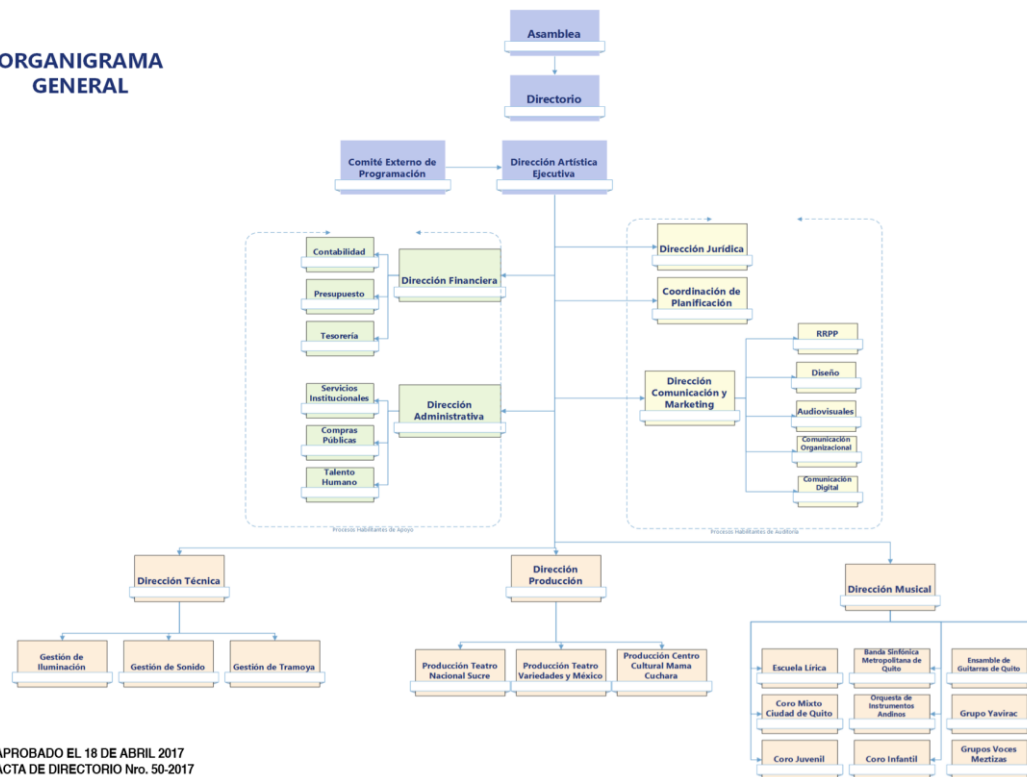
ORGANIGRAMA GENERAL

Asamblea

Directorio

Comité Externo de Programación

Dirección Artística Ejecutiva

Contabilidad

Presupuesto

Tesorería

Dirección Financiera

Servicios Institucionales

Compras Públicas

Talento Humano

Dirección Administrativa

Procesos Habilitantes de Apoyo

Dirección Jurídica

Coordinación de Planificación

Dirección Comunicación y Marketing

RRPP

Diseño

Audiovisuales

Comunicación Organizacional

Comunicación Digital

Procesos Habilitantes de Asesoría

Dirección Técnica

Gestión de Iluminación

Gestión de Sonido

Gestión de Tramoya

Dirección Producción

Producción Teatro Nacional Sucre

Producción Teatro Variedades y México

Producción Centro Cultural Mama Cuchara

Dirección Musical

Escuela Lírica

Banda Sinfónica Metropolitana de Quito

Ensamble de Guitarras de Quito

Coro Mixto Ciudad de Quito

Orquesta de Instrumentos Andinos

Grupo Yavirac

Coro Juvenil

Coro Infantil

Grupos Voces Meztizas

APROBADO EL 18 DE ABRIL 2017
ACTA DE DIRECTORIO Nro. 50-2017